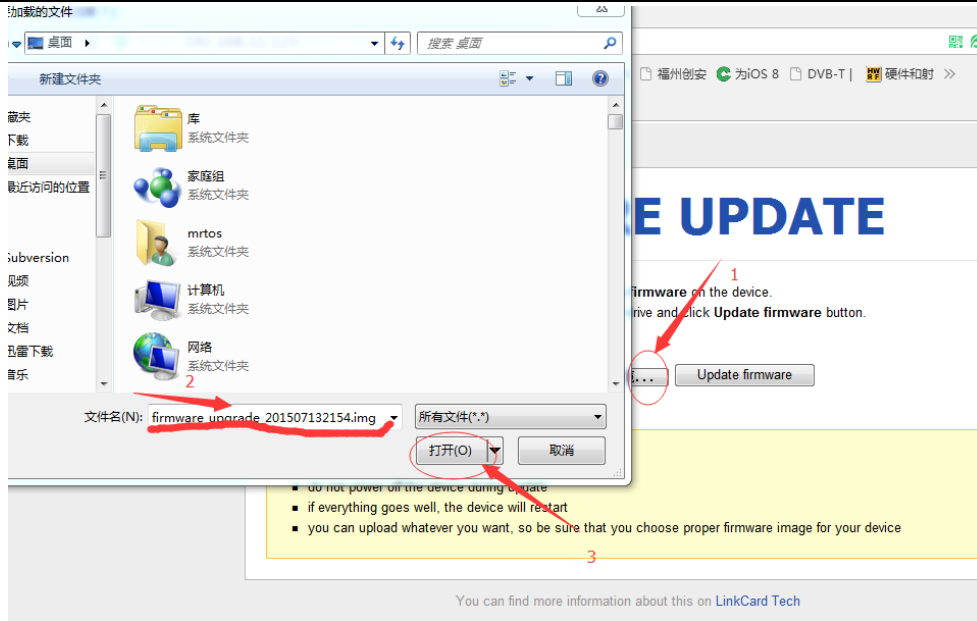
加载的文件

桌面 ▸

搜索 桌面

新建文件夹

藏夹
下载
桌面
最近访问的位置

Subversion
视频
图片
文档
迅雷下载
音乐

库
系统文件夹

家庭组
系统文件夹

mrtos
系统文件夹

计算机
系统文件夹

网络
系统文件夹

文件名(N): firmware upgrade 201507132154.img

所有文件(*.*)

打开(O)

取消

福州创安 为iOS 8 DVB-T | 硬件和时

E UPDATE

firmware on the device.
rive and click Update firmware button.

... Update firmware

1

2

3

do not power off the device during update
if everything goes well, the device will restart
you can upload whatever you want, so be sure that you choose proper firmware image for your device

You can find more information about this on LinkCard Tech